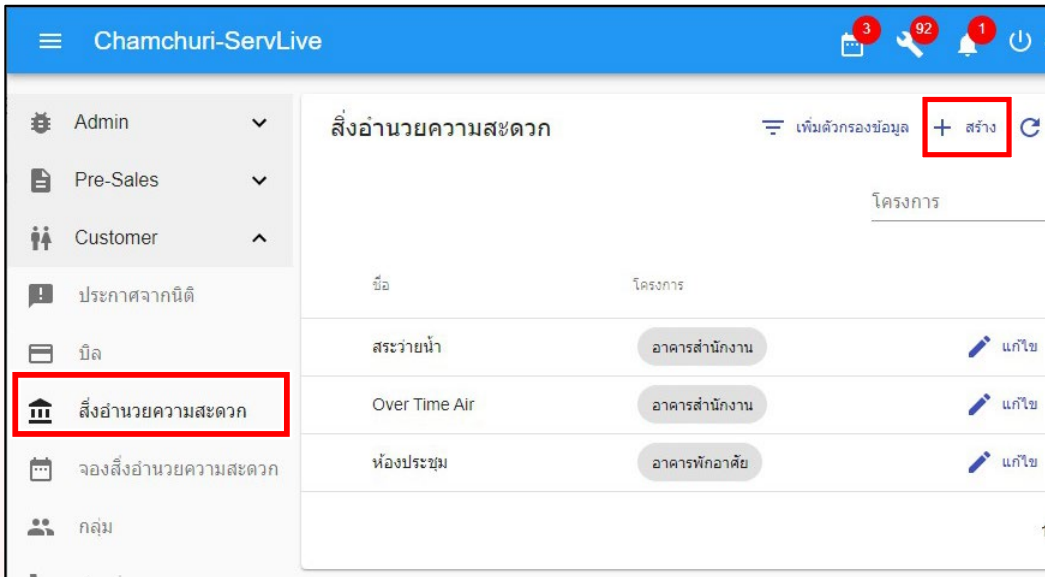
Chamchuri-ServLive

3 92 1

Admin
Pre-Sales
Customer
ประกาศจากนิติ
บิล
สิ่งอำนวยความสะดวก
จองสิ่งอำนวยความสะดวก
กลุ่ม

สิ่งอำนวยความสะดวก

เพิ่มตัวกรองข้อมูล + สร้าง

โครงการ

| ชื่อ | โครงการ | |
|---|---|---|
| สระว่ายน้ำ | อาคารสำนักงาน | แก้ไข |
| Over Time Air | อาคารสำนักงาน | แก้ไข |
| ห้องประชุม | อาคารพักอาศัย | แก้ไข |